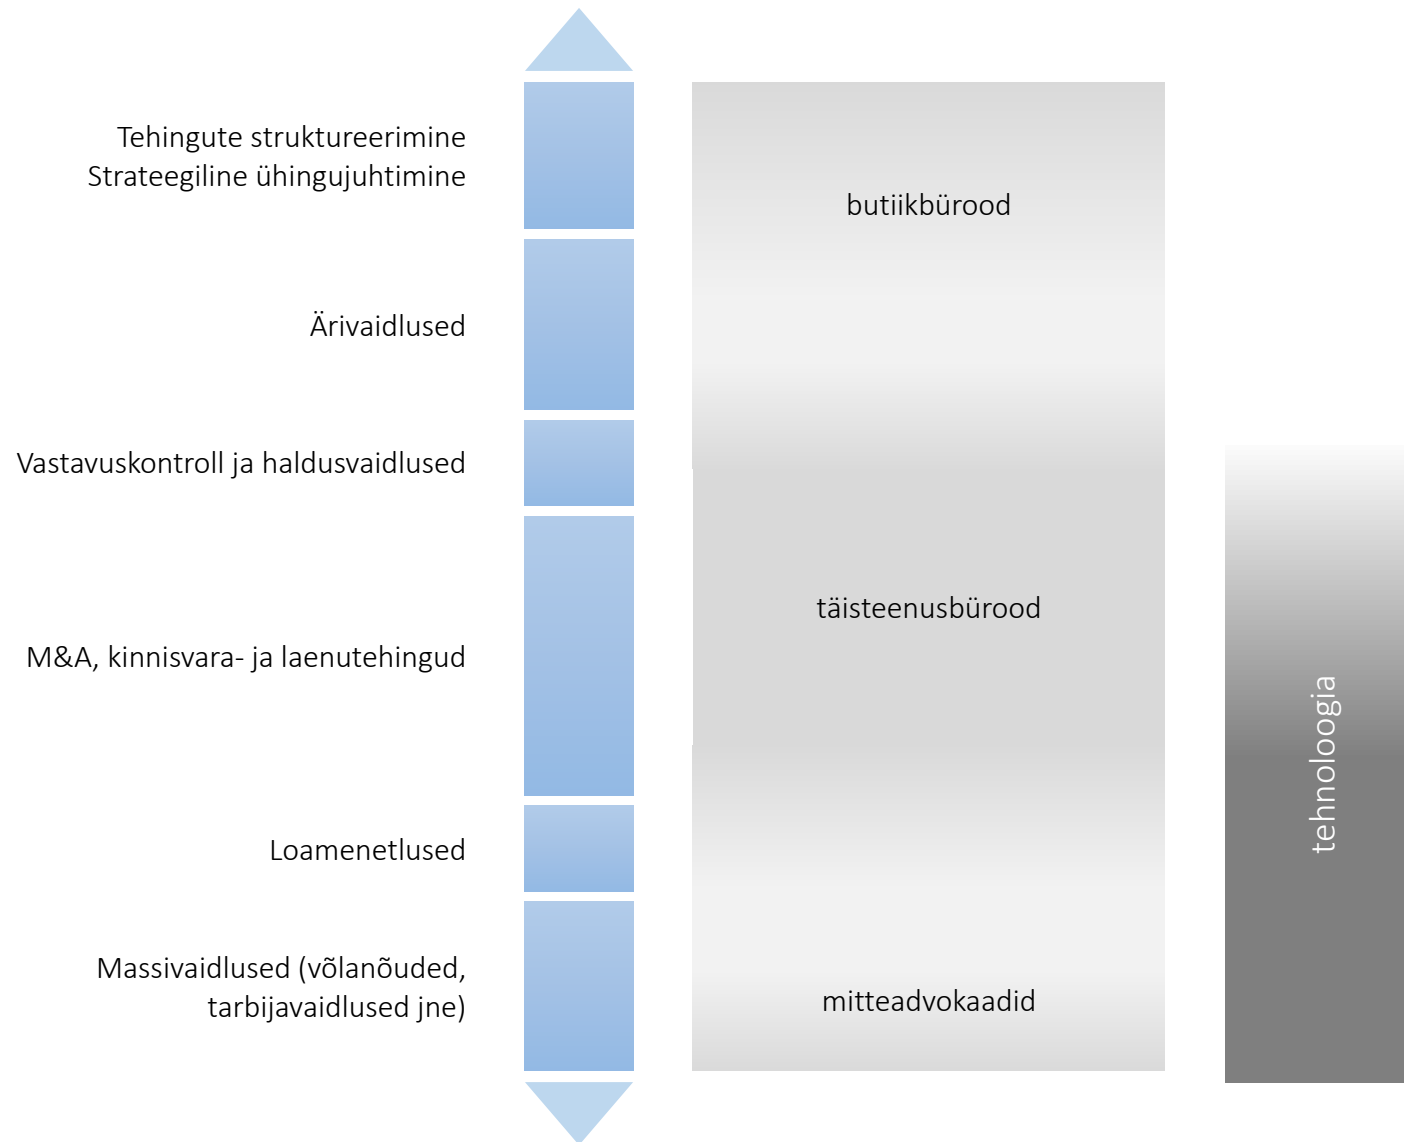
Tehingute struktureerimine
Strateegiline ühingujuhtimine

Ärivaidlused

Vastavuskontroll ja haldusvaidlused

M&A, kinnisvara- ja laenutehingud

Loamenetlused

Massivaidlused (võlanõuded, tarbijavaidlused jne)

butiikbürood

täisteenusbürood

mitteadvokaadid

tehnoloogia